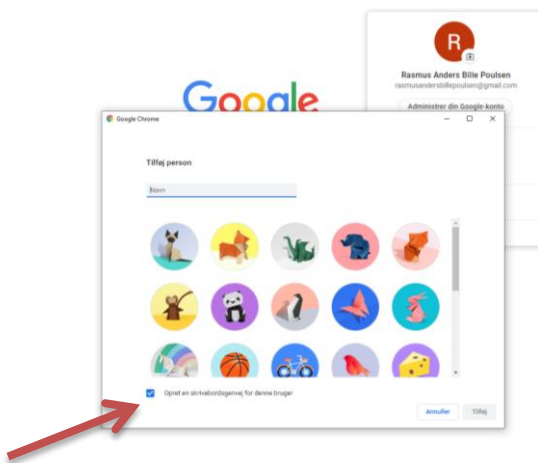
R

Rasmus Anders Bille Poulsen

rasmusandersbillepoulsen@gmail.com

Administrer din Google-konto

Google

Google Chrome

Tilføj person

Navn

Opret en skrivebordsgenvej for denne bruger

Annuller

Tilføj